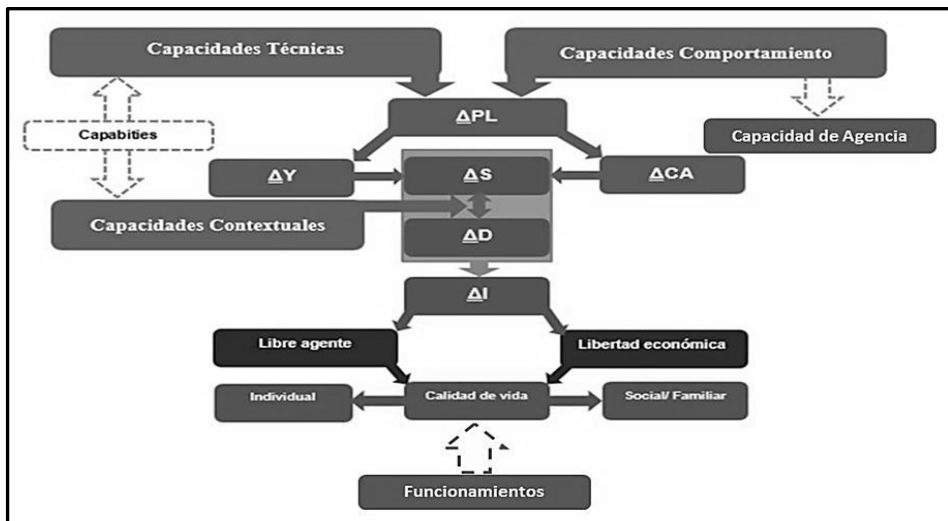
Capacidades Técnicas

Capacidades Comportamiento

Capabities

$\Delta$PL

Capacidad de Agencia

$\Delta$Y

$\Delta$S

$\Delta$CA

Capacidades Contextuales

$\Delta$D

$\Delta$I

Libre agente

Libertad económica

Individual

Calidad de vida

Social/ Familiar

Funcionamientos